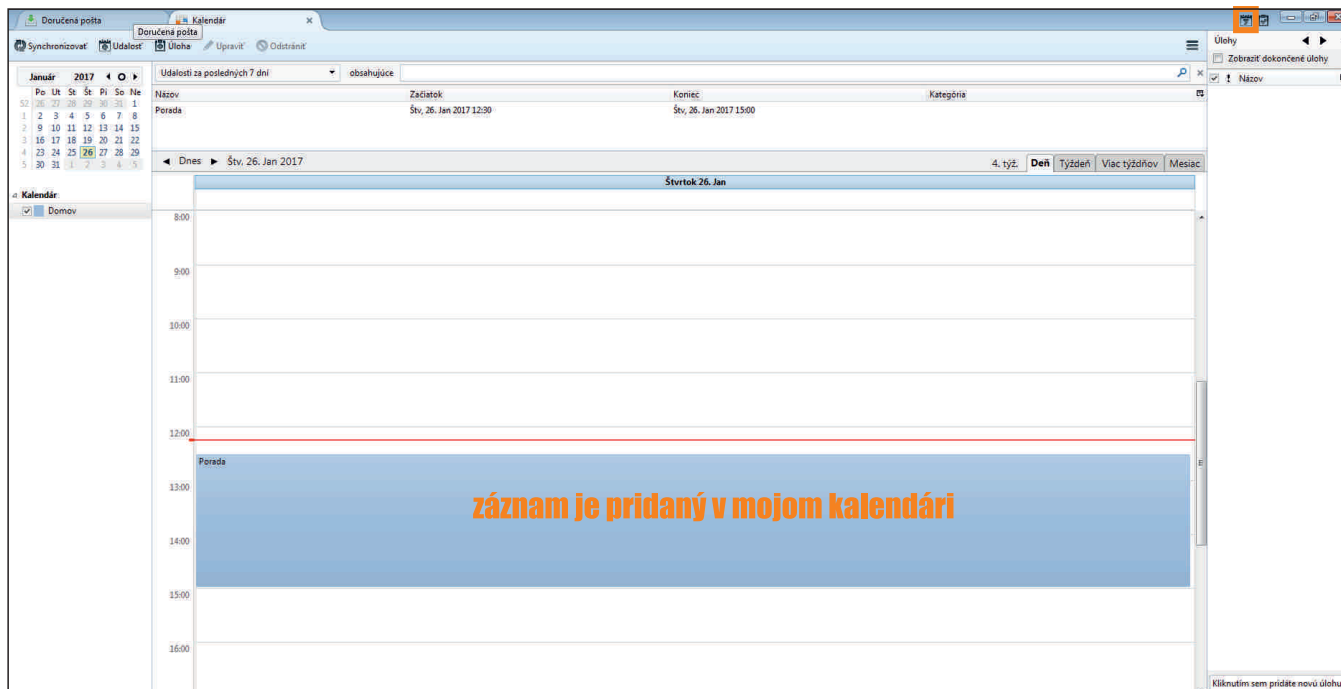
Doručená pošta
Kalendár
Doručená pošta
Synchronizovať Udalosť Úloha Upraviť Odstrániť

Január 2017

| | Po | Ut | St | Št | Pi | So | Ne |
|---|---|---|---|---|---|---|---|
| 52 | 26 | 27 | 28 | 29 | 30 | 31 | 1 |
| 1 | 2 | 3 | 4 | 5 | 6 | 7 | 8 |
| 2 | 9 | 10 | 11 | 12 | 13 | 14 | 15 |
| 3 | 16 | 17 | 18 | 19 | 20 | 21 | 22 |
| 4 | 23 | 24 | 25 | 26 | 27 | 28 | 29 |
| 5 | 30 | 31 | 1 | 2 | 3 | 4 | 5 |

Kalendár
Domov

Udalosti za posledných 7 dní obsahujúce

| Názov | Začiatok | Koniec | Kategória |
|---|---|---|---|
| Porada | Štv, 26. Jan 2017 12:30 | Štv, 26. Jan 2017 15:00 | |

Dnes Štv, 26. Jan 2017
4. týž. Deň Týždeň Viac týždňov Mesiac
Štvrtok 26. Jan
8:00
9:00
10:00
11:00
12:00
Porada
13:00
záznam je pridaný v mojom kalendári
14:00
15:00
16:00

Úlohy
Zobraziť dokončené úlohy
! Názov
Kliknutím sem pridáte novú úlohu